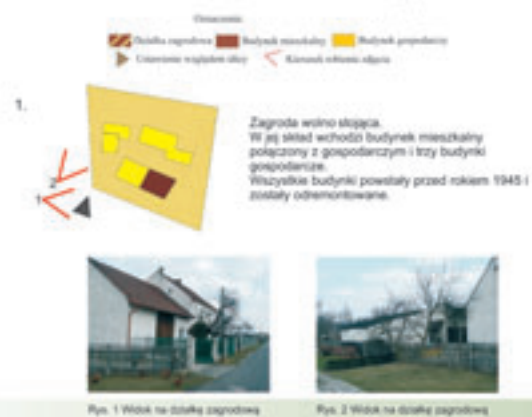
Oznaczenia:

Działka zagrodowa Budynek mieszkalny Budynek gospodarczy

Ustawienie względem ulicy Kierunek robienia zdjęcia

1.

2

1

Zagroda wolno stojąca.
W jej skład wchodzi budynek mieszkalny połączony z gospodarczym i trzy budynki gospodarcze.
Wszystkie budynki powstały przed rokiem 1945 i zostały odremontowane.

Rys. 1 Widok na działkę zagrodową

Rys. 2 Widok na działkę zagrodową